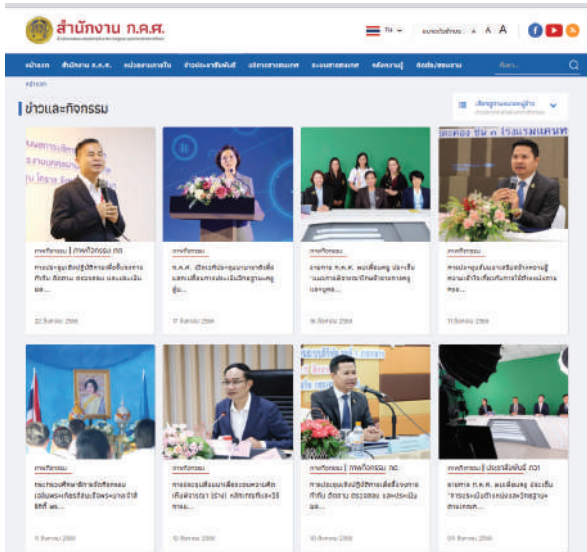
สำนักงาน ก.ค.ศ.

TH

A A A

หน้าแรก สำนักงาน ก.ค.ศ. หน่วยงานภายใน ข่าวประชาสัมพันธ์ บริการสารสนเทศ ระบบสารสนเทศ คลังความรู้ ติดต่อ/สอบถาม

ค้นหา...

หน้าแรก

ข่าวและกิจกรรม

ภาพกิจกรรม | ภาพกิจกรรม ภถ.

การประชุมเชิงปฏิบัติการเพื่อขับเคลื่อน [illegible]

22 สิงหาคม 2566

ภาพกิจกรรม

ก.ค.ศ. เปิดเวทีประชุมนานาชาติเพื่อ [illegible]

17 สิงหาคม 2566

ภาพกิจกรรม

เลขาธิการ ก.ค.ศ. พบเพื่อนครู ประเด็น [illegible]

16 สิงหาคม 2566

ภาพกิจกรรม

การประชุมสัมมนาเชิงปฏิบัติการ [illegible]

11 สิงหาคม 2566

ภาพกิจกรรม

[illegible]

9 สิงหาคม 2566

ภาพกิจกรรม

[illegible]

9 สิงหาคม 2566

ภาพกิจกรรม | ภาพกิจกรรม ภถ.

การประชุมเชิงปฏิบัติการเพื่อขับเคลื่อน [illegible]

10 สิงหาคม 2566

ภาพกิจกรรม | ข่าวประชาสัมพันธ์ ภถ.

เลขาธิการ ก.ค.ศ. พบเพื่อนครู ประเด็น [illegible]

09 สิงหาคม 2566